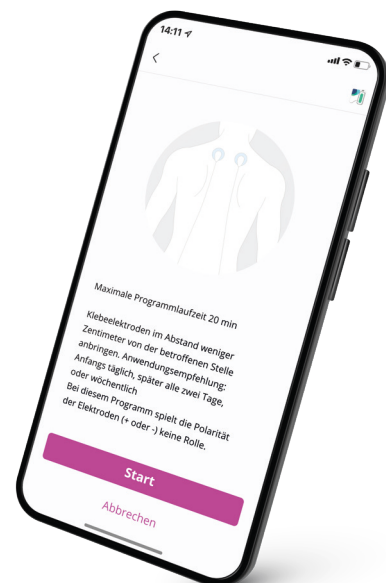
14:11

<

Maximale Programmlaufzeit 20 min

Klebeelektroden im Abstand weniger Zentimeter von der betroffenen Stelle anbringen. Anwendungsempfehlung: Anfangs täglich, später alle zwei Tage, oder wöchentlich
Bei diesem Programm spielt die Polarität der Elektroden (+ oder -) keine Rolle.

Start

Abbrechen